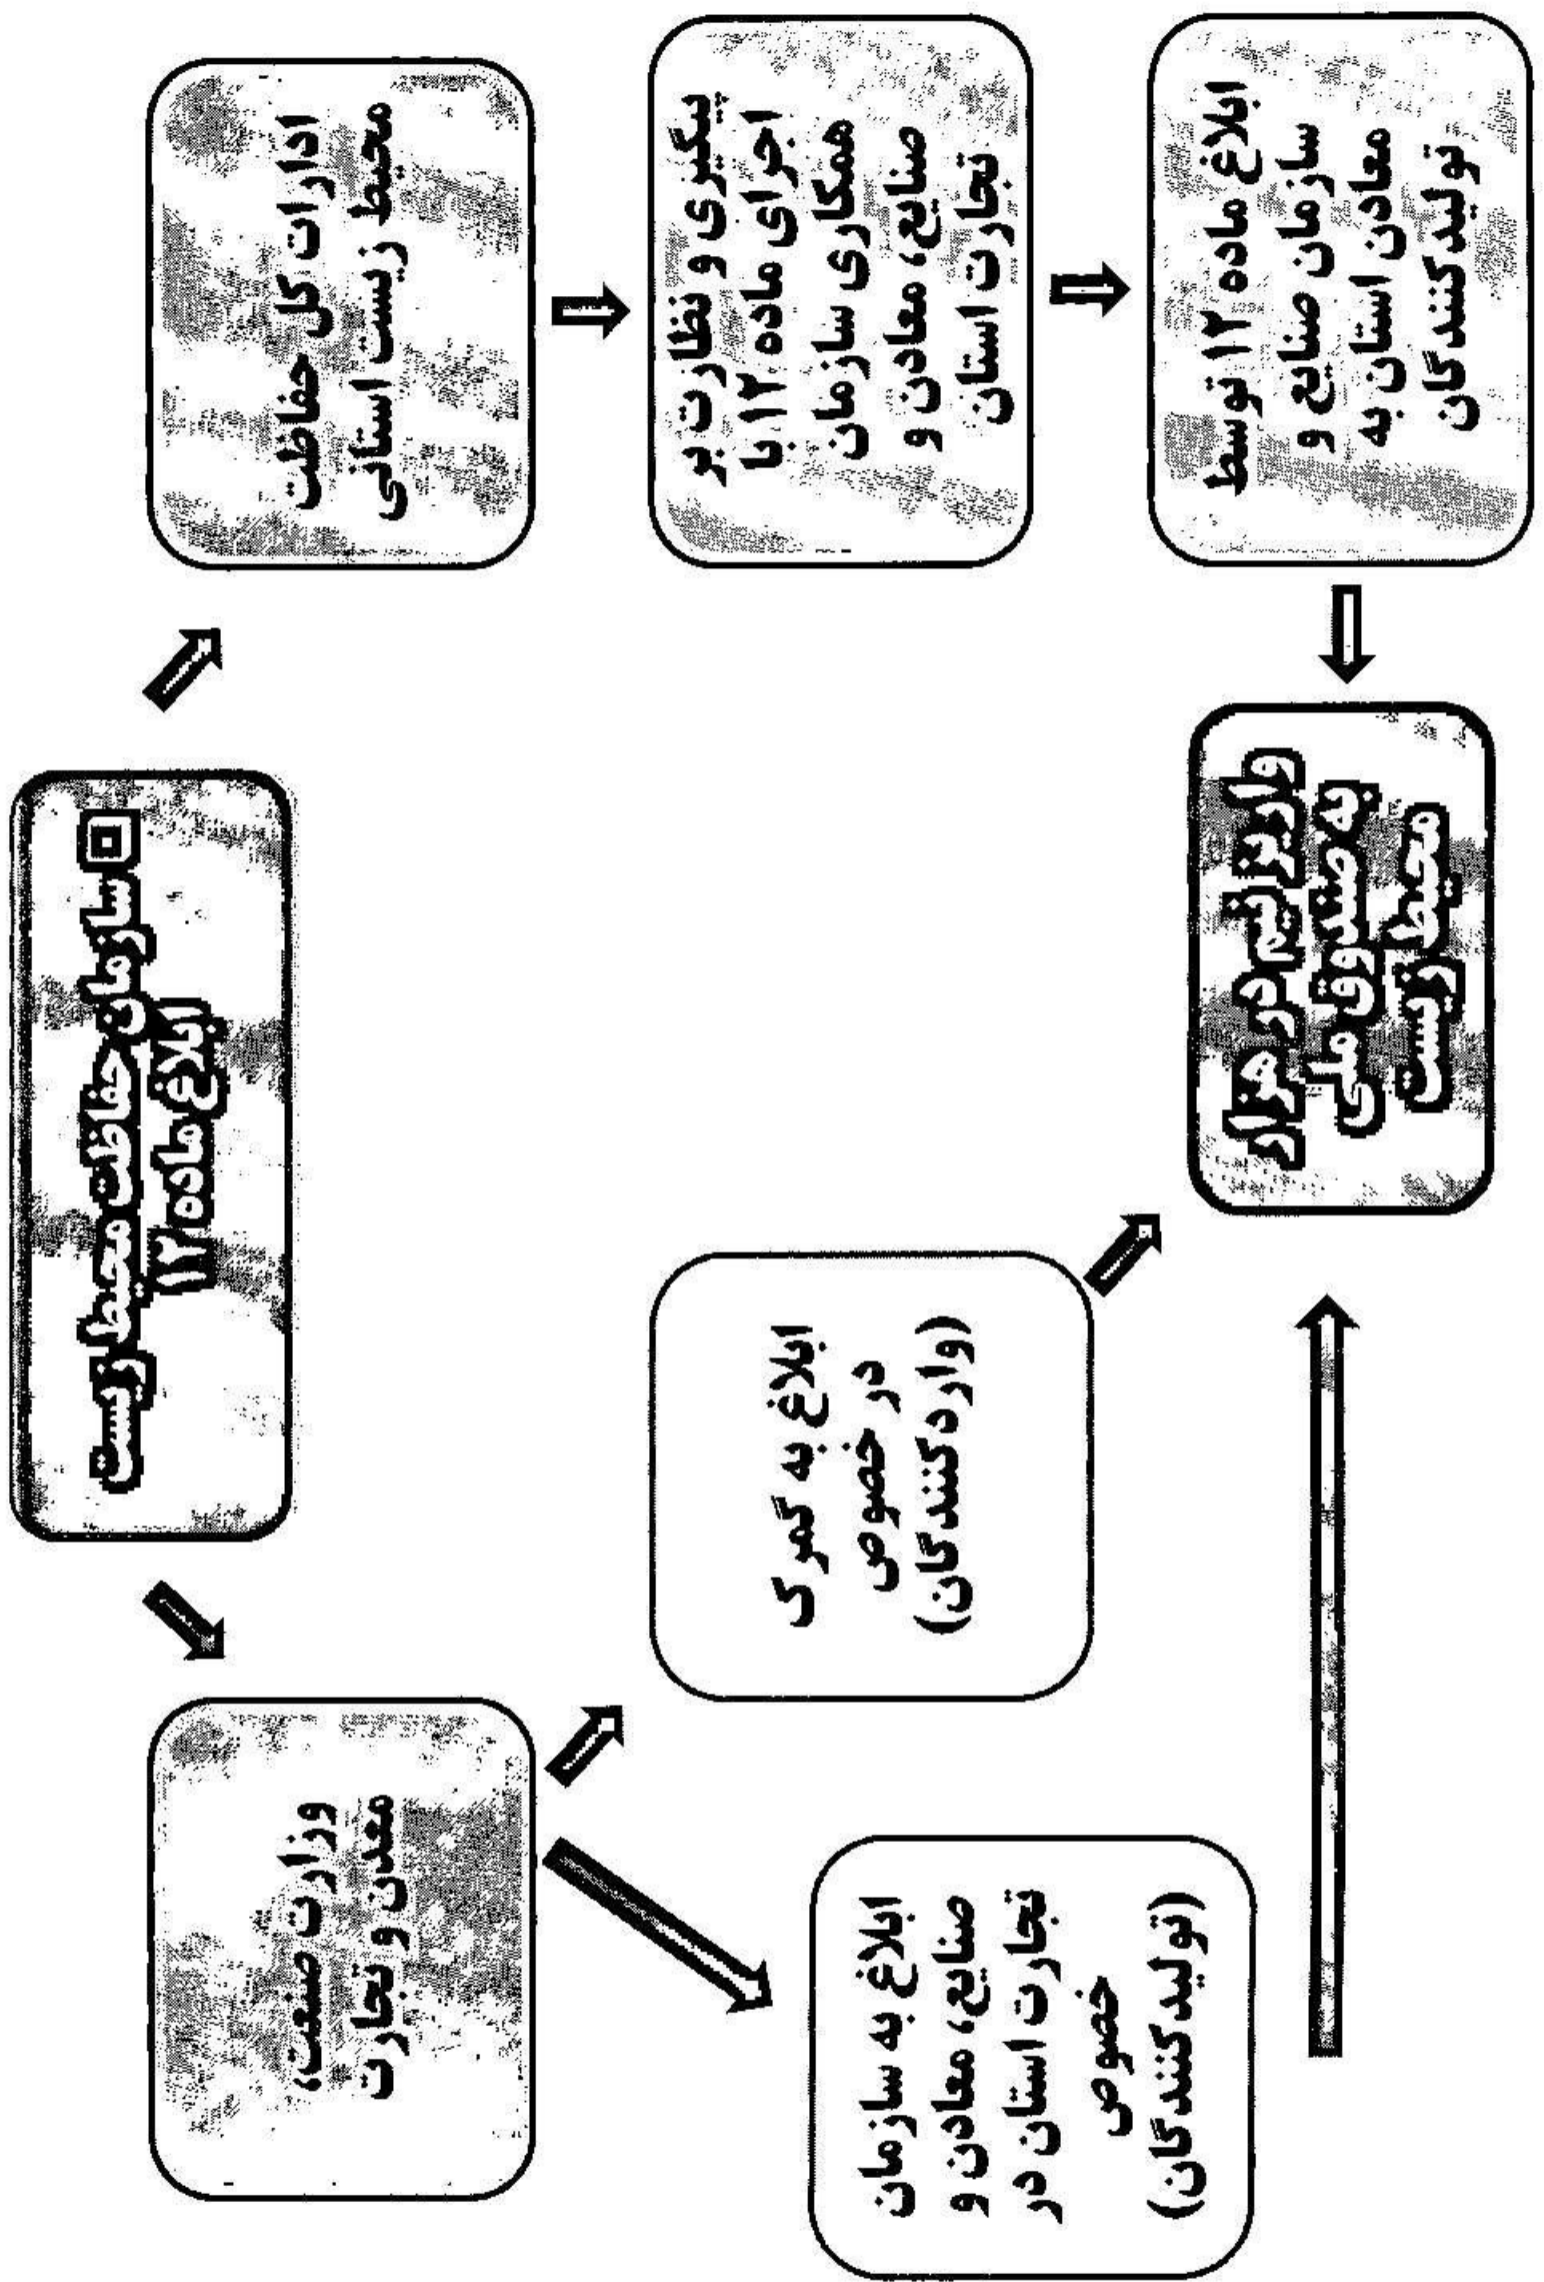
سازمان حفاظت محیط زیست (ابلاغ ماده ۱۲)

ادارات کل حفاظت محیط زیست استانی

پیگیری و نظارت بر اجرای ماده ۱۲ با همکاری سازمان صنایع، معادن و تجارت استان

ابلاغ ماده ۱۲ توسط سازمان صنایع و معادن استان به تولیدکنندگان

واریز نیم در هزار به صندوق ملی محیط زیست

وزارت صنعت، معدن و تجارت

ابلاغ به گمرک در خصوص (واردکنندگان)

ابلاغ به سازمان صنایع، معادن و تجارت استان در خصوص (تولیدکنندگان)